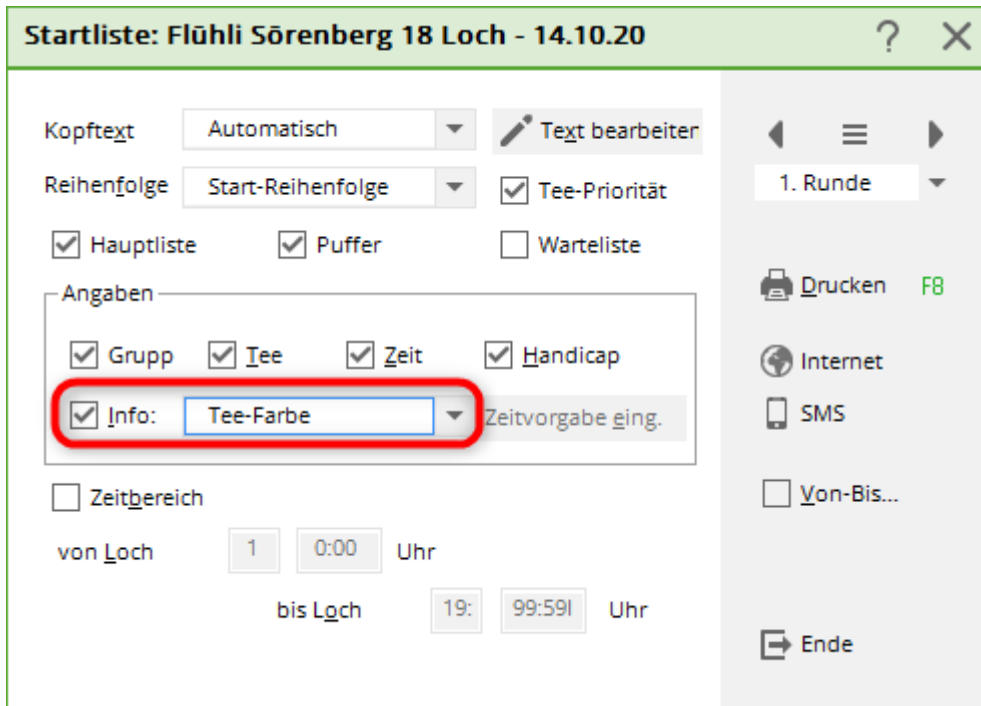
Startliste: Flühli Sörenberg 18 Loch - 14.10.20

?
X

Kopftext
Automatisch
Text bearbeiter
Reihenfolge
Start-Reihenfolge
Tee-Priorität
Hauptliste
Puffer
Warteliste

Angaben
Grupp
Tee
Zeit
Handicap
Info:
Tee-Farbe
Zeitvorgabe eing.

Zeitbereich
von Loch
1
0:00
Uhr
bis Loch
19:
99:59
Uhr

1. Runde
Drucken
F8
Internet
SMS
Von-Bis...
Ende